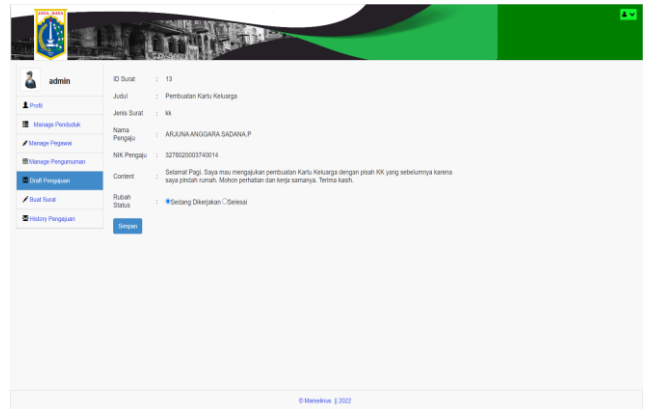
admin

Profil
Manage Penduduk
Manage Pegawai
Manage Pengumuman
Draft Pengajuan
Buat Surat
History Pengajuan

| | | |
|---|---|---|
| ID Surat | : | 13 |
| Judul | : | Pembuatan Kartu Keluarga |
| Jenis Surat | : | kk |
| Nama Pengaju | : | ARJUNA ANGGARA SADANA.P |
| NIK Pengaju | : | 3278020003740014 |
| Content | : | Selamat Pagi. Saya mau mengajukan pembuatan Kartu Keluarga dengan pisah KK yang sebelumnya karena saya pindah rumah. Mohon perhatian dan kerja samanya. Terima kasih. |
| Rubah Status | : | Sedang Dikerjakan Selesai |

Simpan

© Marcelinus || 2022